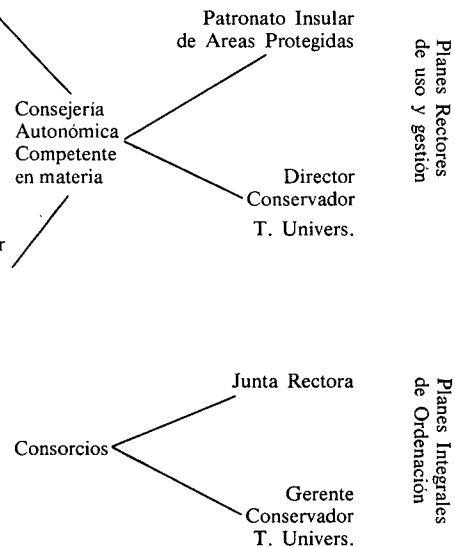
Consejería Autonómica Competente en materia

Patronato Insular de Areas Protegidas

Director Conservador T. Univers.

Planes Rectores de uso y gestión

r

Consorcios

Junta Rectora

Gerente Conservador T. Univers.

Planes Integrales de Ordenación